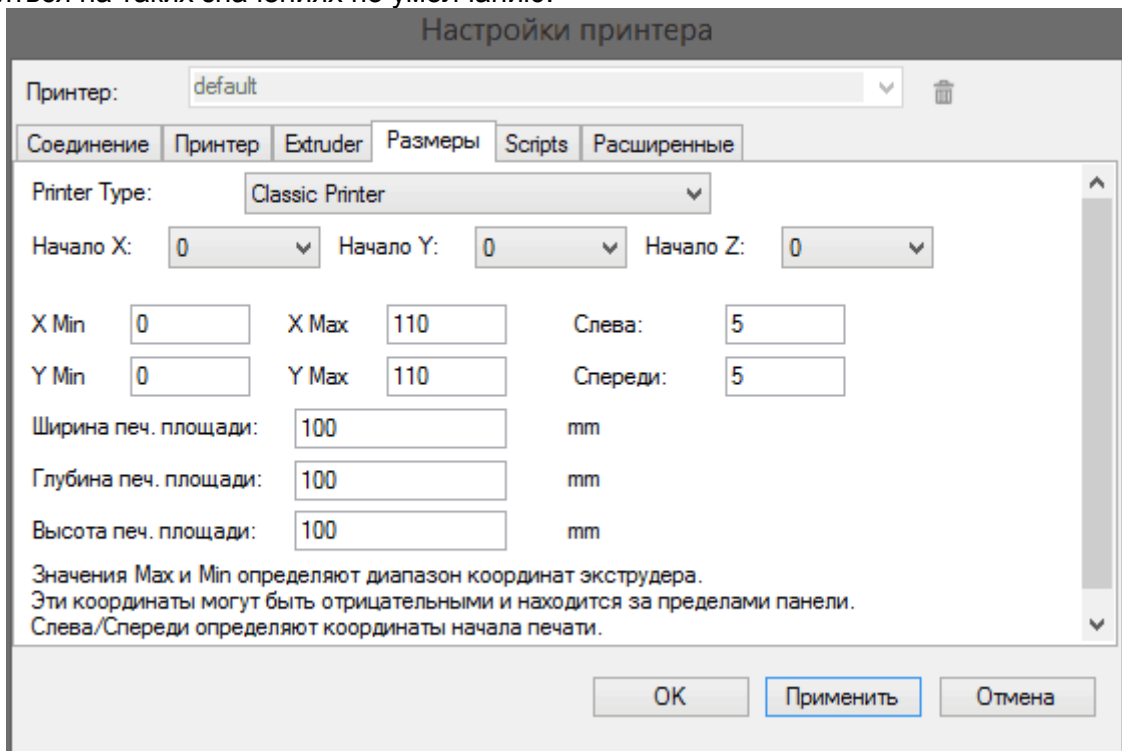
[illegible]

Настройки принтера

Принтер: default

Соединение | Принтер | Extruder | Размеры | Scripts | Расширенные

Printer Type: Classic Printer

Начало X: 0 Начало Y: 0 Начало Z: 0

X Min 0 X Max 110 Слева: 5

Y Min 0 Y Max 110 Спереди: 5

Ширина печ. площади: 100 mm

Глубина печ. площади: 100 mm

Высота печ. площади: 100 mm

Значения Max и Min определяют диапазон координат экструдера.
Эти координаты могут быть отрицательными и находится за пределами панели.
Слева/Спереди определяют координаты начала печати.

OK Применить Отмена